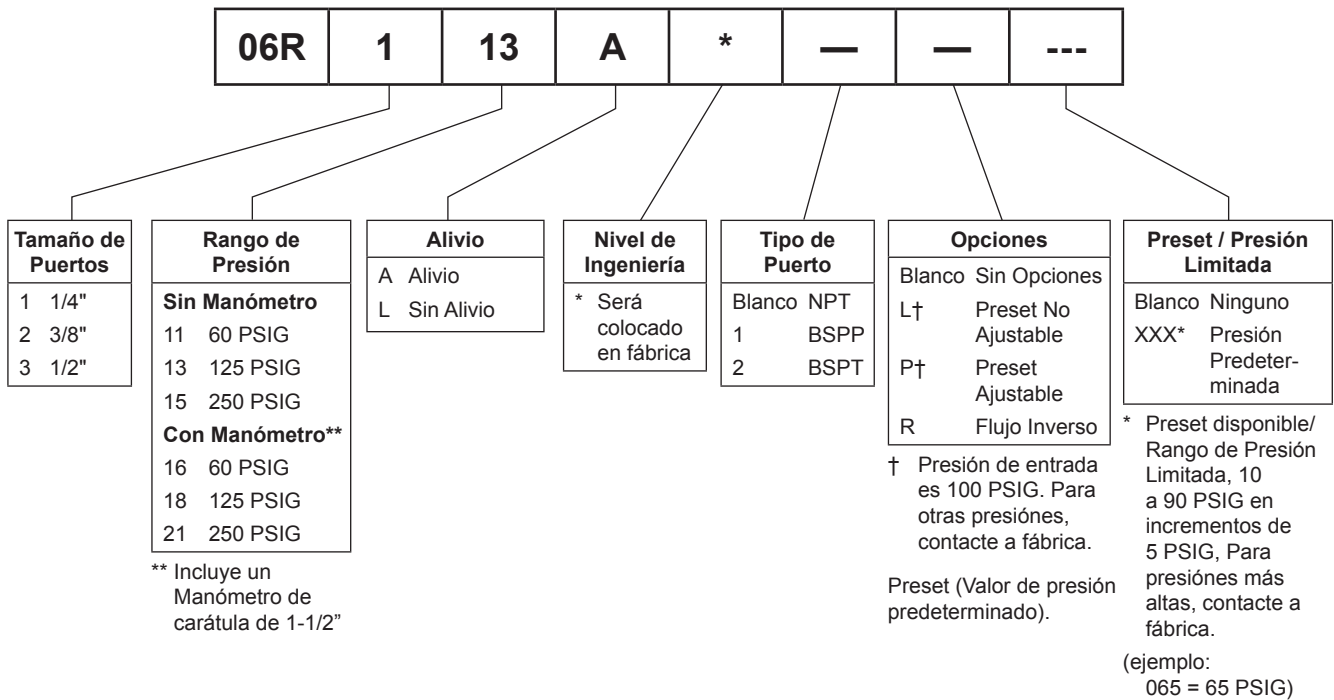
| 06R | 1 | 13 | A | * | — | — | --- |
|---|---|---|---|---|---|---|---|

| Tamaño de Puertos | |
|---|---|
| 1 | 1/4" |
| 2 | 3/8" |
| 3 | 1/2" |

| Rango de Presión | |
|---|---|
| **Sin Manómetro** | |
| 11 | 60 PSIG |
| 13 | 125 PSIG |
| 15 | 250 PSIG |
| **Con Manómetro**** | |
| 16 | 60 PSIG |
| 18 | 125 PSIG |
| 21 | 250 PSIG |

** Incluye un Manómetro de carátula de 1-1/2"

| Alivio | |
|---|---|
| A | Alivio |
| L | Sin Alivio |

| Nivel de Ingeniería | |
|---|---|
| * | Será colocado en fábrica |

| Tipo de Puerto | |
|---|---|
| Blanco | NPT |
| 1 | BSPP |
| 2 | BSPT |

| Opciones | |
|---|---|
| Blanco | Sin Opciones |
| L† | Preset No Ajustable |
| P† | Preset Ajustable |
| R | Flujo Inverso |

† Presión de entrada es 100 PSIG. Para otras presiónes, contacte a fábrica.

Preset (Valor de presión predeterminado).

| Preset / Presión Limitada | |
|---|---|
| Blanco | Ninguno |
| XXX* | Presión Predeterminada |

* Preset disponible/ Rango de Presión Limitada, 10 a 90 PSIG en incrementos de 5 PSIG, Para presiónes más altas, contacte a fábrica.

(ejemplo: 065 = 65 PSIG)